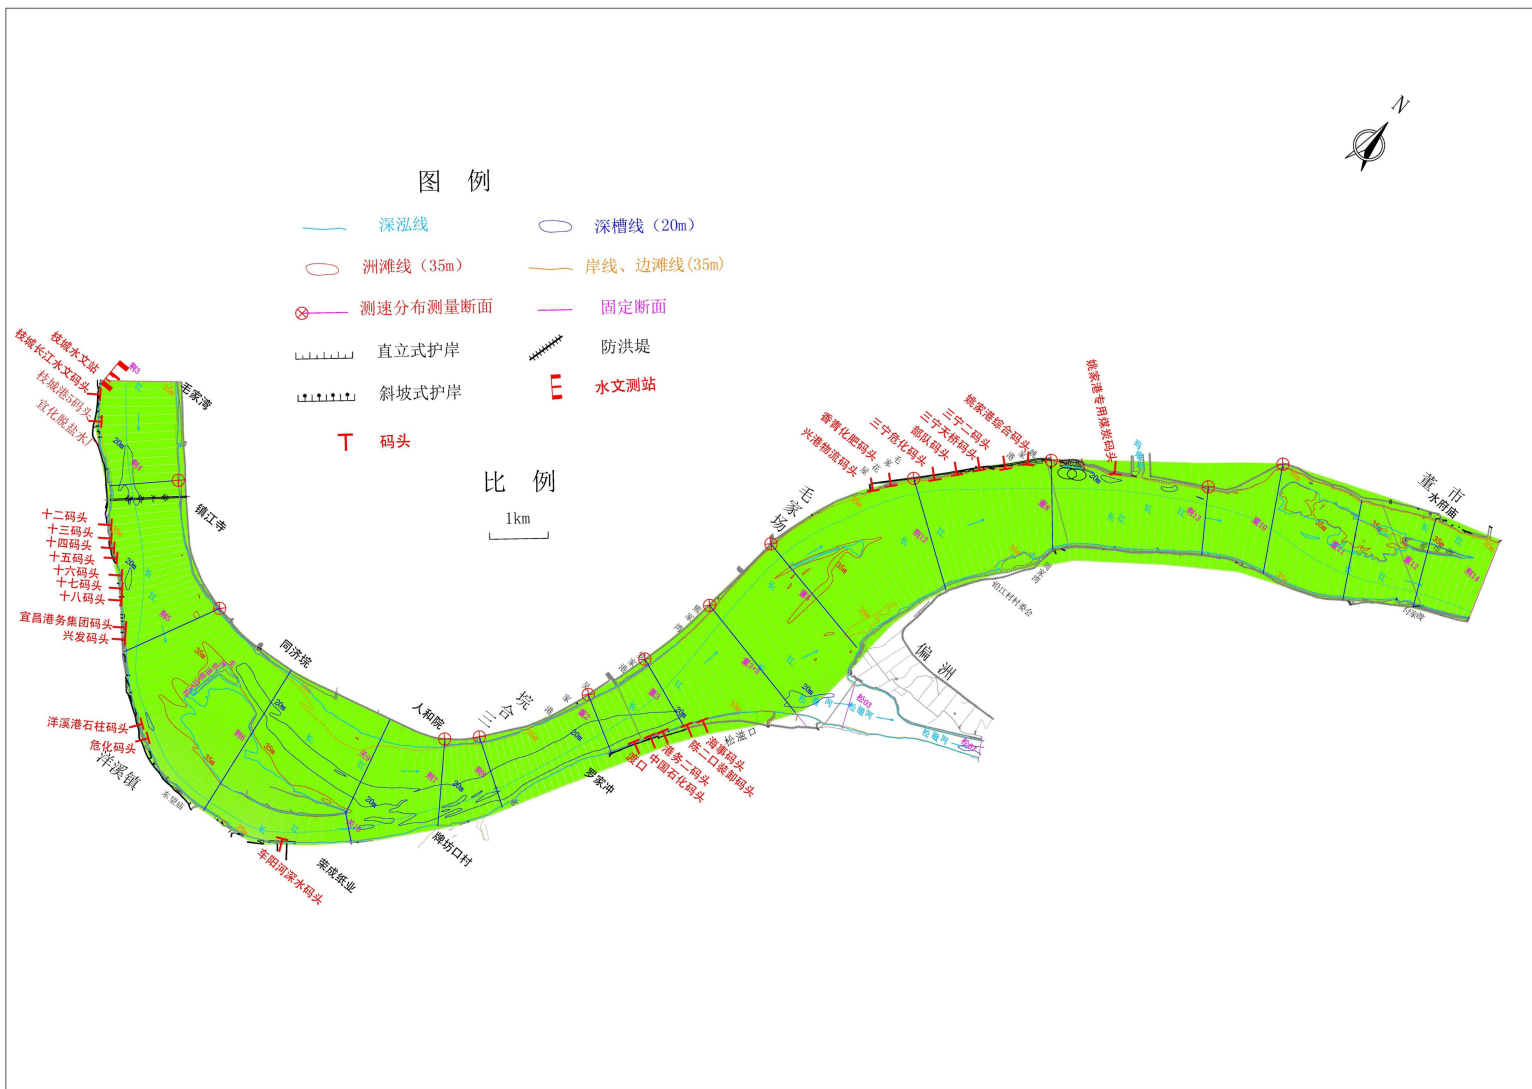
N

图 例

深泓线
深槽线（20m）
洲滩线（35m）
岸线、边滩线(35m)
测速分布测量断面
固定断面
直立式护岸
防洪堤
斜坡式护岸
水文测站
码头

比 例

1km

枝城水文站
枝城长江水文码头
枝城港5码头
宜化脱盐水
毛家湾
镇江寺
十二码头
十三码头
十四码头
十五码头
十六码头
十七码头
十八码头
宜昌港务集团码头
兴发码头
同济垸
洋溪港石柱码头
危化码头
洋溪镇
车阳河深水码头
荣成纸业
人和垸
三合垸
牌坊口村
罗家冲
渡口
中国石化码头
港务二码头
陈二口装卸码头
海事码头
松滋口
偏洲
毛家场
兴港物流码头
香育化肥码头
三宁危化码头
部队码头
三宁天桥码头
三宁二码头
姚家港综合码头
姚家港专用煤炭码头
董市
水府庙